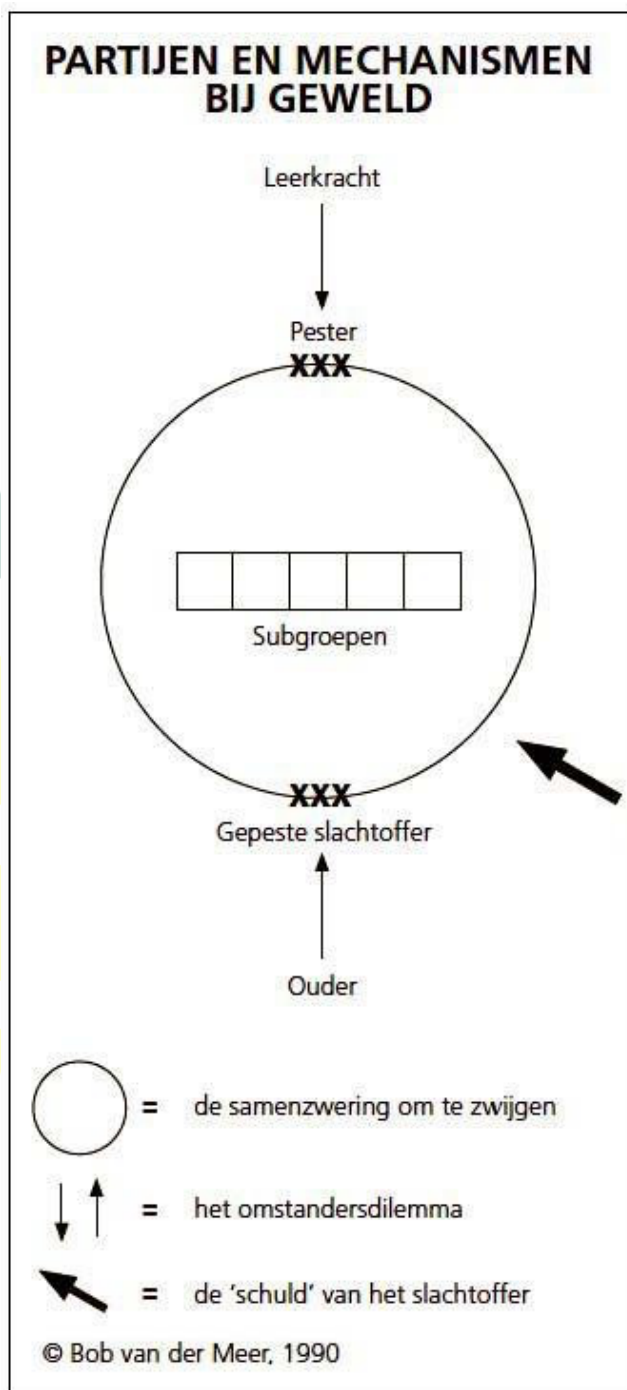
PARTIJEN EN MECHANISMEN BIJ GEWELD

Leerkracht

Pester
XXX

Subgroepen

XXX
Gepeste slachtoffer

Ouder

= de samenzwering om te zwijgen

= het omstandersdilemma

= de 'schuld' van het slachtoffer

© Bob van der Meer, 1990